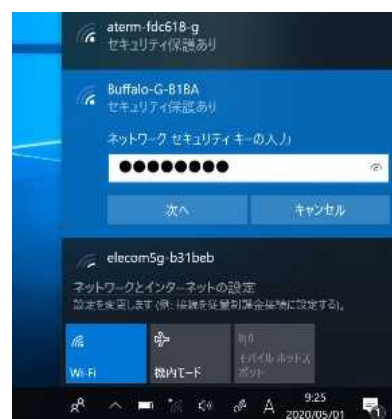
aterm-fdc618-g
セキュリティ保護あり

Buffalo-G-B1BA
セキュリティ保護あり

ネットワーク セキュリティ キーの入力

●●●●●●●●

次へ

キャンセル

elecom5g-b31beb

ネットワークとインターネットの設定
設定を変更します (例: 接続を従量制課金接続に設定する)。

Wi-Fi

機内モード

オフ
モバイル ホットスポット

A

9:25
2020/05/01